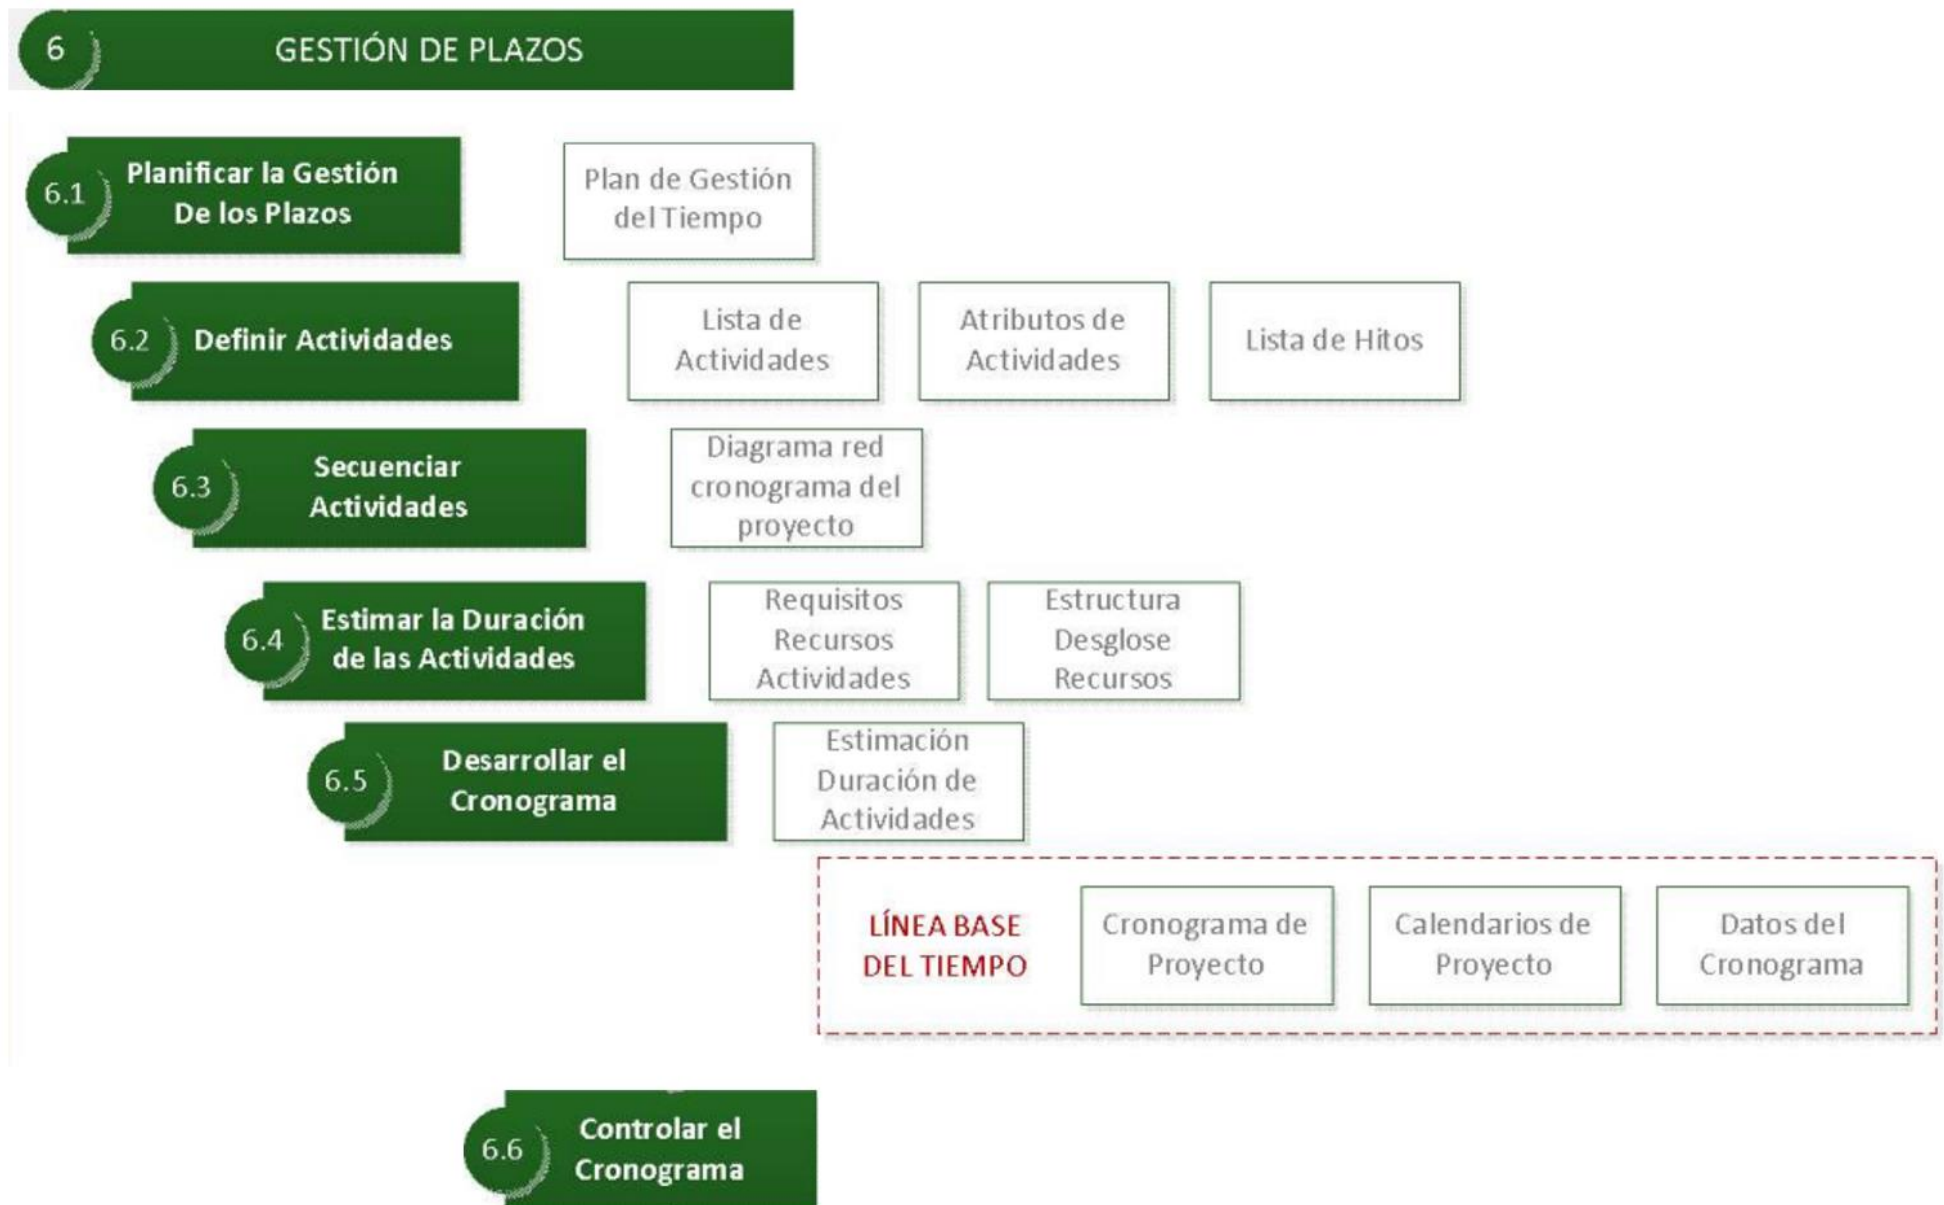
6 GESTIÓN DE PLAZOS

6.1 Planificar la Gestión De los Plazos

Plan de Gestión del Tiempo

6.2 Definir Actividades

Lista de Actividades

Atributos de Actividades

Lista de Hitos

6.3 Secuenciar Actividades

Diagrama red cronograma del proyecto

6.4 Estimar la Duración de las Actividades

Requisitos Recursos Actividades

Estructura Desglose Recursos

6.5 Desarrollar el Cronograma

Estimación Duración de Actividades

LÍNEA BASE DEL TIEMPO

Cronograma de Proyecto

Calendarios de Proyecto

Datos del Cronograma

6.6 Controlar el Cronograma